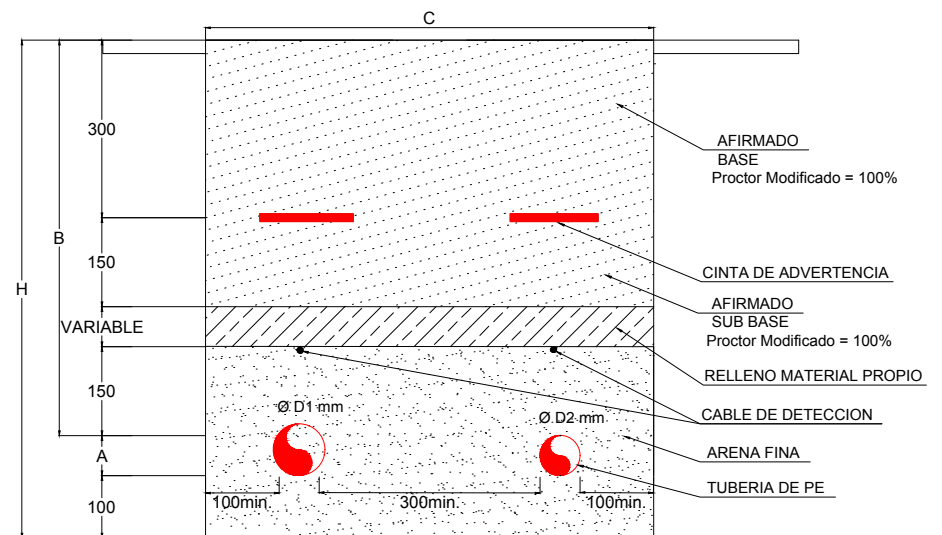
C

300

150

VARIABLE

150

A

100

B

H

AFIRMADO
BASE
Proctor Modificado = 100%

CINTA DE ADVERTENCIA

AFIRMADO
SUB BASE
Proctor Modificado = 100%

RELLENO MATERIAL PROPIO

CABLE DE DETECCION

ARENA FINA

TUBERIA DE PE

Ø D1 mm

Ø D2 mm

100min.

300min.

100min.